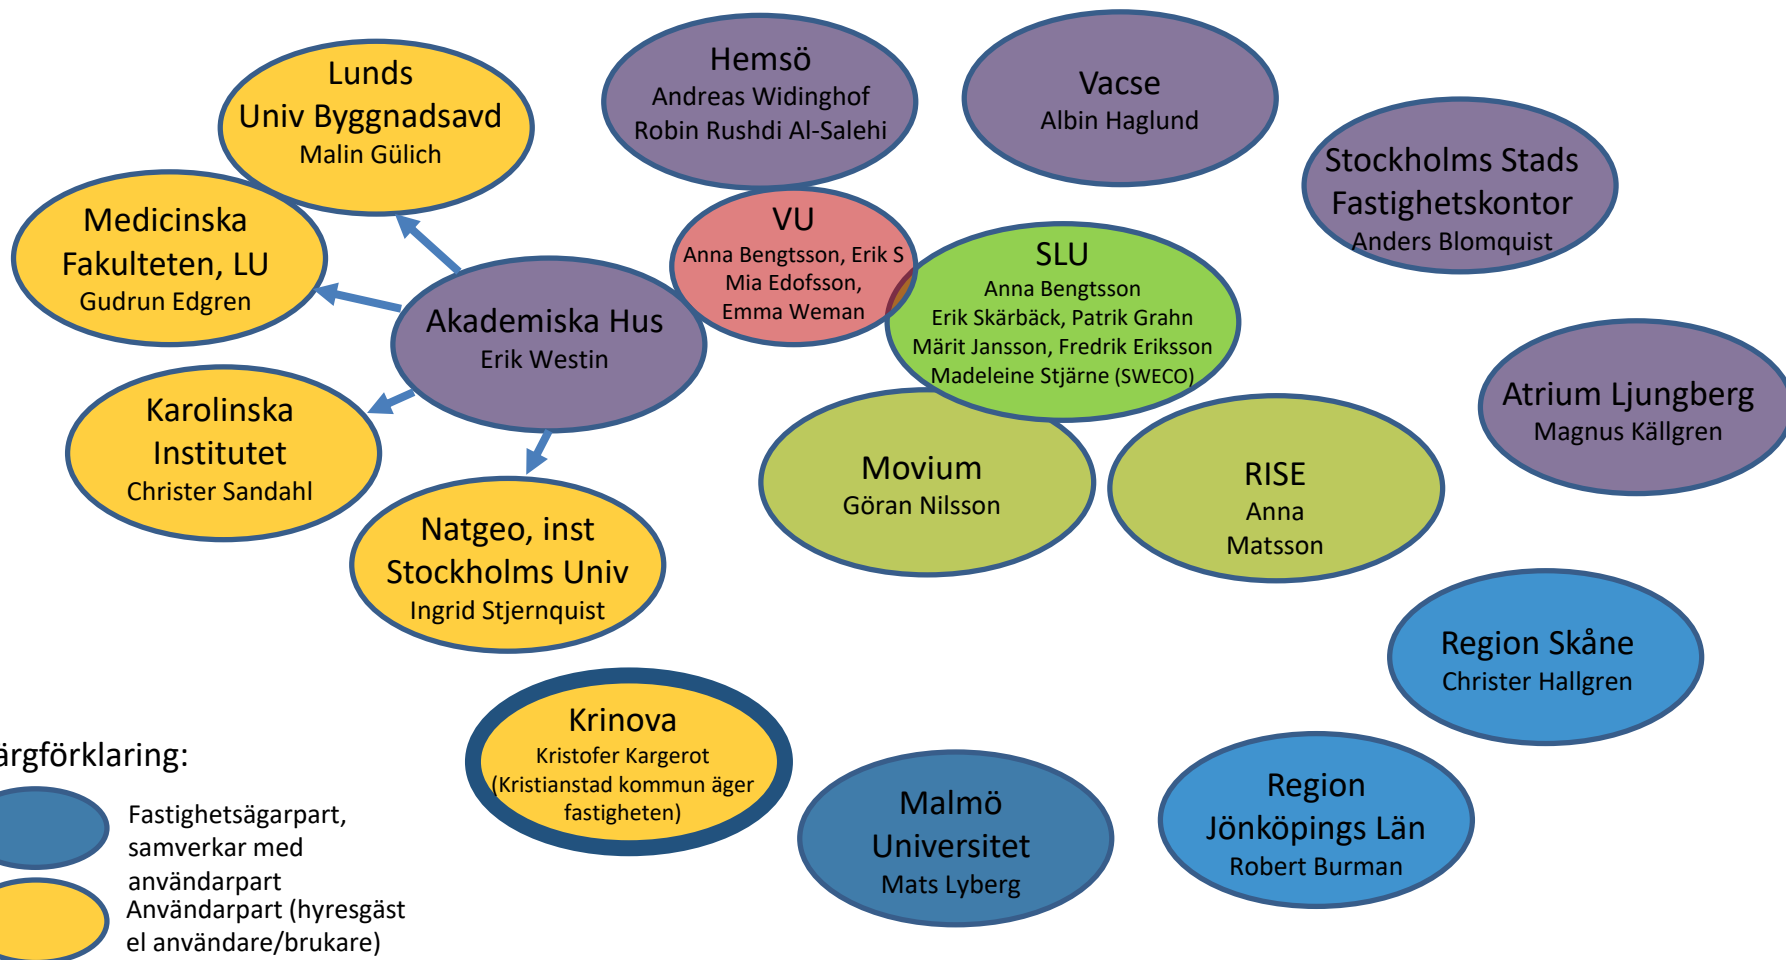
Lunds
Univ Byggnadsavd
Malin Gülich

Hemsö
Andreas Widinghof
Robin Rushdi Al-Salehi

Vacse
Albin Haglund

Stockholms Stads
Fastighetskontor
Anders Blomquist

Medicinska
Fakulteten, LU
Gudrun Edgren

VU
Anna Bengtsson, Erik S
Mia Edofsson,
Emma Weman

SLU
Anna Bengtsson
Erik Skärbäck, Patrik Grahn
Märit Jansson, Fredrik Eriksson
Madeleine Stjärne (SWECO)

Akademiska Hus
Erik Westin

Atrium Ljungberg
Magnus Källgren

Karolinska
Institutet
Christer Sandahl

Movium
Göran Nilsson

RISE
Anna
Matsson

Natgeo, inst
Stockholms Univ
Ingrid Stjernquist

Region Skåne
Christer Hallgren

Krinova
Kristofer Kargerot
(Kristianstad kommun äger
fastigheten)

ärgförklaring:

Fastighetsägarpart,
samverkar med
användarpart

Användarpart (hyresgäst
el användare/brukare)

Malmö
Universitet
Mats Lyberg

Region
Jönköpings Län
Robert Burman